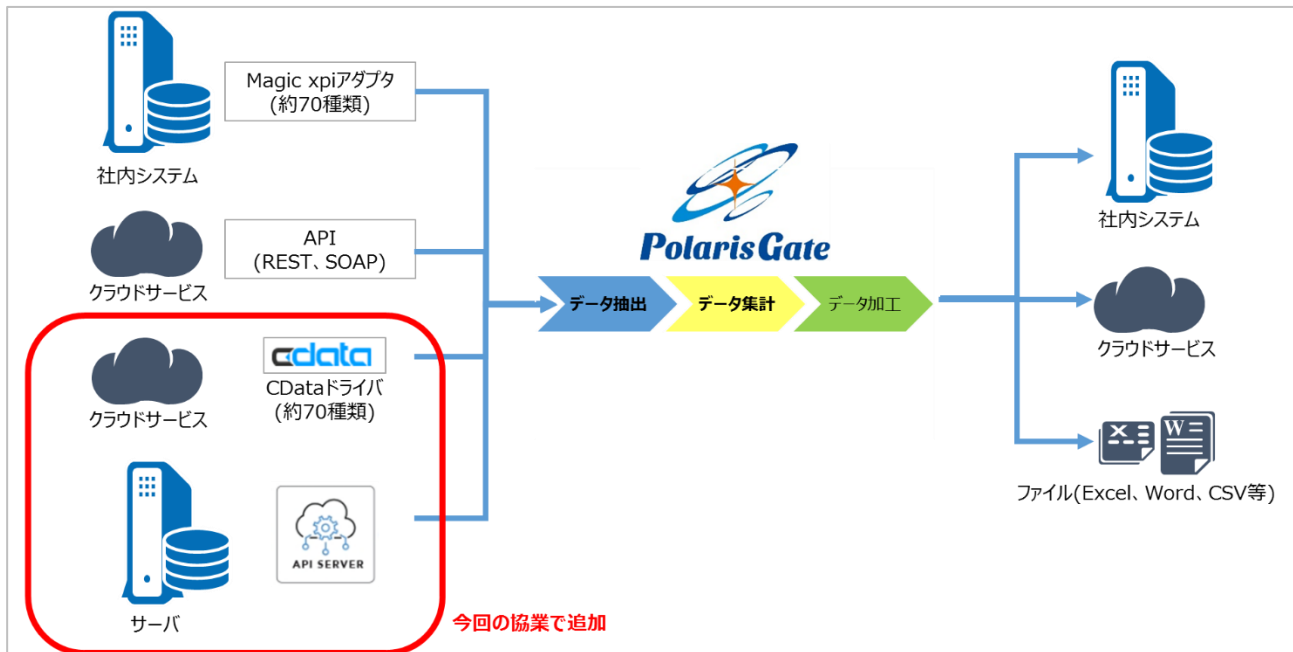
社内システム

Magic xpiアダプタ
(約70種類)

クラウドサービス

API
(REST、SOAP)

クラウドサービス

cdata

CDataドライバ
(約70種類)

サーバ

API SERVER

今回の協業で追加

PolarisGate

データ抽出

データ集計

データ加工

社内システム

クラウドサービス

ファイル(Excel、Word、CSV等)